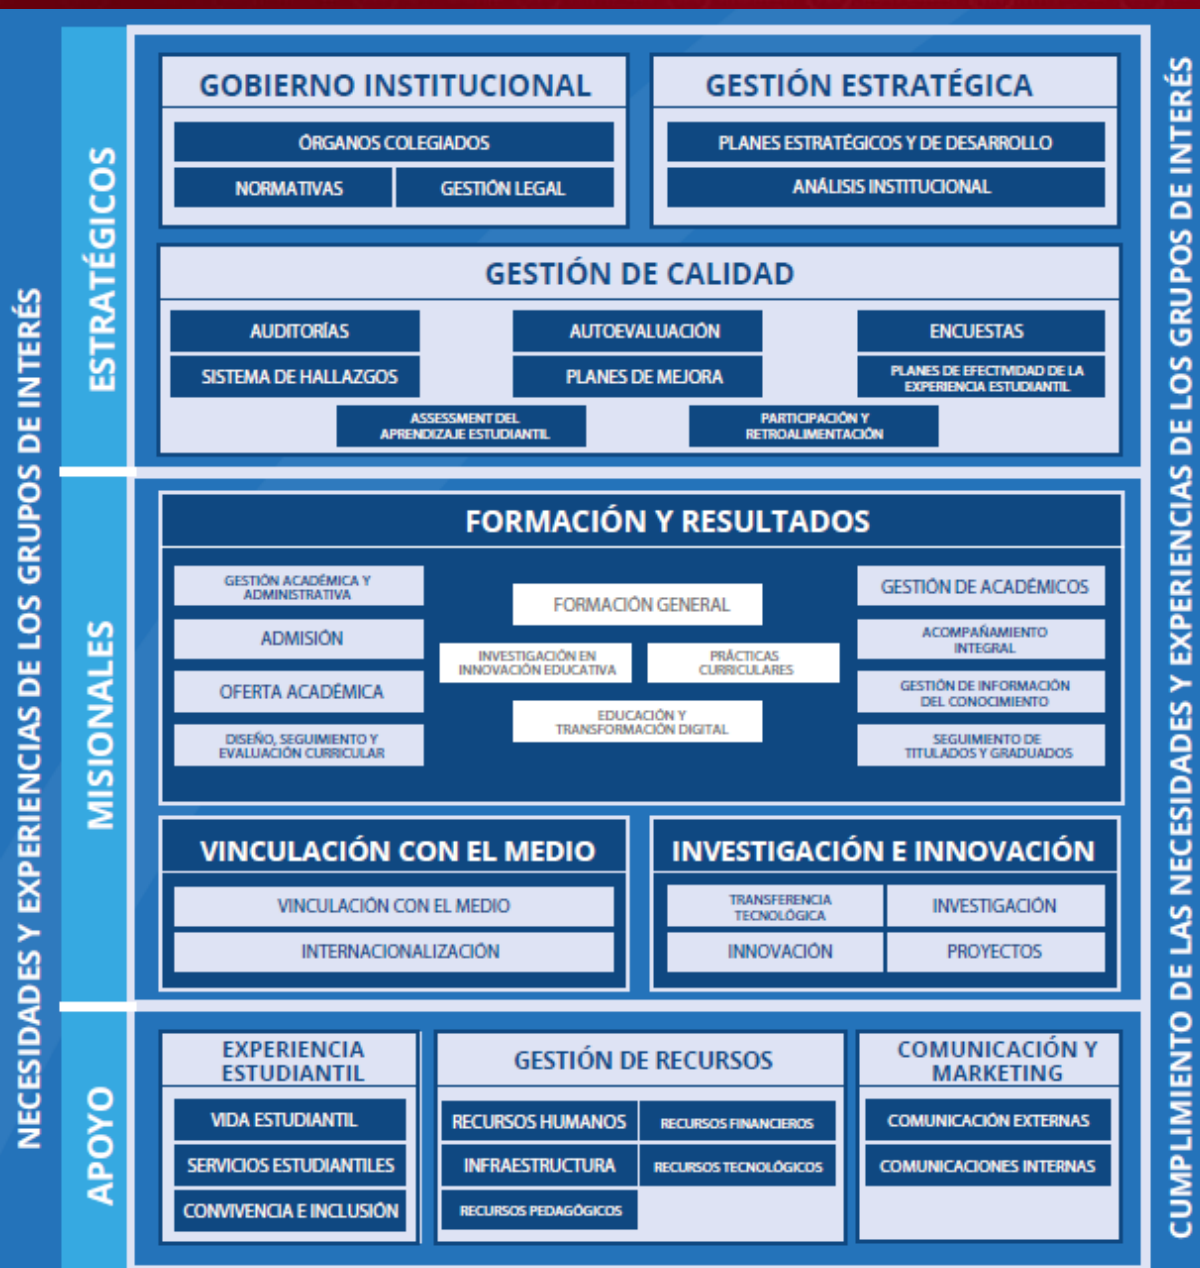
NECESIDADES Y EXPERIENCIAS DE LOS GRUPOS DE INTERÉS

ESTRATÉGICOS

GOBIERNO INSTITUCIONAL

ÓRGANOS COLEGIADOS

NORMATIVAS

GESTIÓN LEGAL

GESTIÓN ESTRATÉGICA

PLANES ESTRATÉGICOS Y DE DESARROLLO

ANÁLISIS INSTITUCIONAL

GESTIÓN DE CALIDAD

AUDITORÍAS

AUTOEVALUACIÓN

ENCUESTAS

SISTEMA DE HALLAZGOS

PLANES DE MEJORA

PLANES DE EFECTIVIDAD DE LA EXPERIENCIA ESTUDIANTIL

ASSESSMENT DEL APRENDIZAJE ESTUDIANTIL

PARTICIPACIÓN Y RETROALIMENTACIÓN

MISIONALES

FORMACIÓN Y RESULTADOS

GESTIÓN ACADÉMICA Y ADMINISTRATIVA

ADMISIÓN

OFERTA ACADÉMICA

DISEÑO, SEGUIMIENTO Y EVALUACIÓN CURRICULAR

FORMACIÓN GENERAL

INVESTIGACIÓN EN INNOVACIÓN EDUCATIVA

PRÁCTICAS CURRICULARES

EDUCACIÓN Y TRANSFORMACIÓN DIGITAL

GESTIÓN DE ACADÉMICOS

ACOMPAÑAMIENTO INTEGRAL

GESTIÓN DE INFORMACIÓN DEL CONOCIMIENTO

SEGUIMIENTO DE TITULADOS Y GRADUADOS

VINCULACIÓN CON EL MEDIO

VINCULACIÓN CON EL MEDIO

INTERNACIONALIZACIÓN

INVESTIGACIÓN E INNOVACIÓN

TRANSFERENCIA TECNOLÓGICA

INVESTIGACIÓN

INNOVACIÓN

PROYECTOS

APOYO

EXPERIENCIA ESTUDIANTIL

VIDA ESTUDIANTIL

SERVICIOS ESTUDIANTILES

CONVIVENCIA E INCLUSIÓN

GESTIÓN DE RECURSOS

RECURSOS HUMANOS

RECURSOS FINANCIEROS

INFRAESTRUCTURA

RECURSOS TECNOLÓGICOS

RECURSOS PEDAGÓGICOS

COMUNICACIÓN Y MARKETING

COMUNICACIÓN EXTERNAS

COMUNICACIONES INTERNAS

CUMPLIMIENTO DE LAS NECESIDADES Y EXPERIENCIAS DE LOS GRUPOS DE INTERÉS